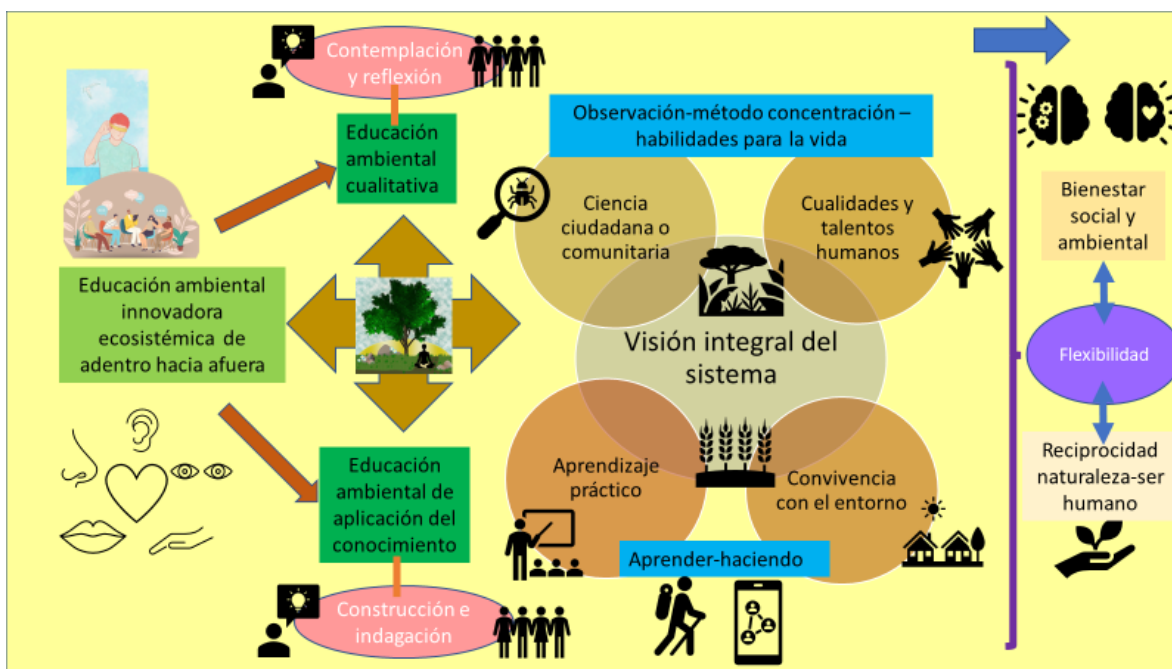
Contemplación y reflexión

Educación ambiental cualitativa

Observación-método concentración – habilidades para la vida

Ciencia ciudadana o comunitaria

Cualidades y talentos humanos

Educación ambiental innovadora ecosistémica de adentro hacia afuera

Visión integral del sistema

Aprendizaje práctico

Convivencia con el entorno

Educación ambiental de aplicación del conocimiento

Aprender-haciendo

Construcción e indagación

Bienestar social y ambiental

Flexibilidad

Reciprocidad naturaleza-ser humano